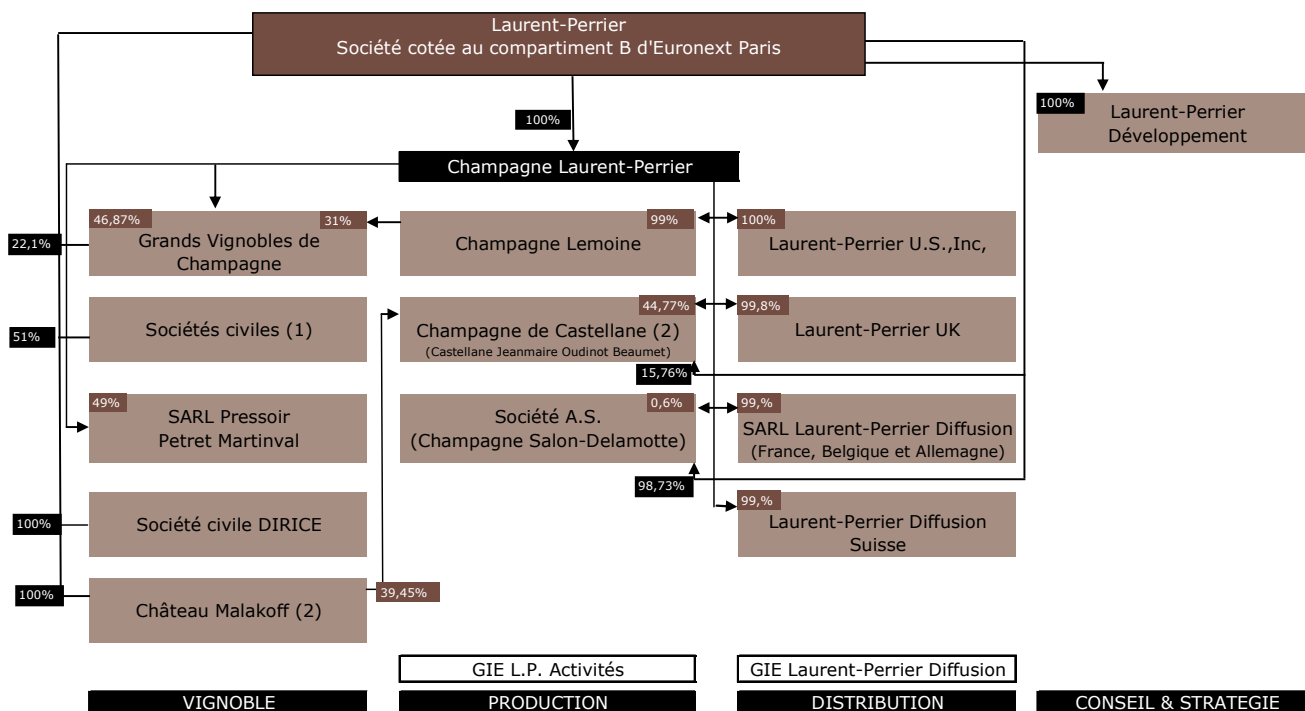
Laurent-Perrier
Société cotée au compartiment B d'Euronext Paris

100%

100%
Laurent-Perrier Développement

Champagne Laurent-Perrier

22,1%

46,87%
Grands Vignobles de Champagne
31%

99%
Champagne Lemoine

100%
Laurent-Perrier U.S.,Inc,

51%
Sociétés civiles (1)

44,77%
Champagne de Castellane (2)
(Castellane Jeanmaire Oudinot Beaumet)

99,8%
Laurent-Perrier UK

15,76%

49%
SARL Pressoir Petret Martinval

0,6%
Société A.S.
(Champagne Salon-Delamotte)

99,%
SARL Laurent-Perrier Diffusion
(France, Belgique et Allemagne)

98,73%

100%
Société civile DIRICE

99,%
Laurent-Perrier Diffusion Suisse

100%
Château Malakoff (2)
39,45%

GIE L.P. Activités

GIE Laurent-Perrier Diffusion

VIGNOBLE

PRODUCTION

DISTRIBUTION

CONSEIL & STRATEGIE